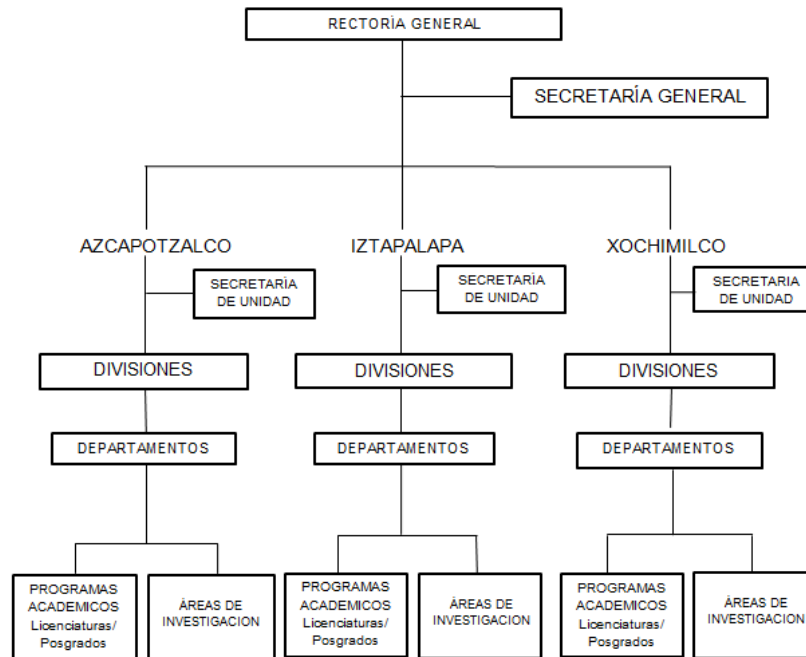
RECTORÍA GENERAL

SECRETARÍA GENERAL

AZCAPOTZALCO

SECRETARÍA DE UNIDAD

DIVISIONES

DEPARTAMENTOS

PROGRAMAS ACADEMICOS Licenciaturas/ Posgrados

ÁREAS DE INVESTIGACION

IZTAPALAPA

SECRETARÍA DE UNIDAD

DIVISIONES

DEPARTAMENTOS

PROGRAMAS ACADEMICOS Licenciaturas/ Posgrados

ÁREAS DE INVESTIGACION

XOCHIMILCO

SECRETARÍA DE UNIDAD

DIVISIONES

DEPARTAMENTOS

PROGRAMAS ACADEMICOS Licenciaturas/ Posgrados

ÁREAS DE INVESTIGACION